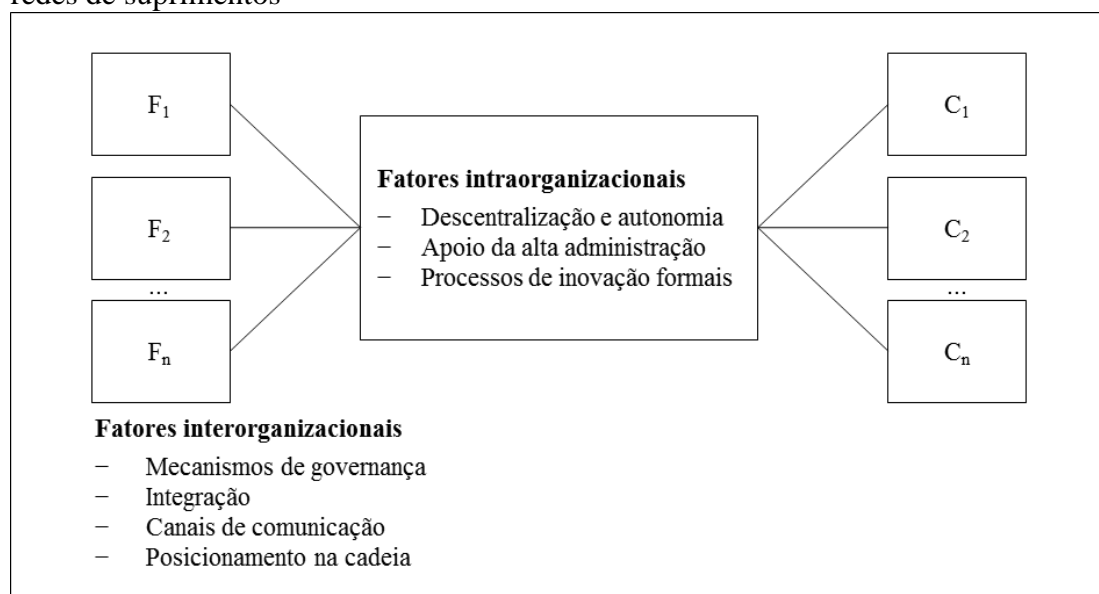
redes de suprimentos

$F_1$

$F_2$

...

$F_n$

**Fatores intraorganizacionais**
− Descentralização e autonomia
− Apoio da alta administração
− Processos de inovação formais

$C_1$

$C_2$

...

$C_n$

**Fatores interorganizacionais**
− Mecanismos de governança
− Integração
− Canais de comunicação
− Posicionamento na cadeia